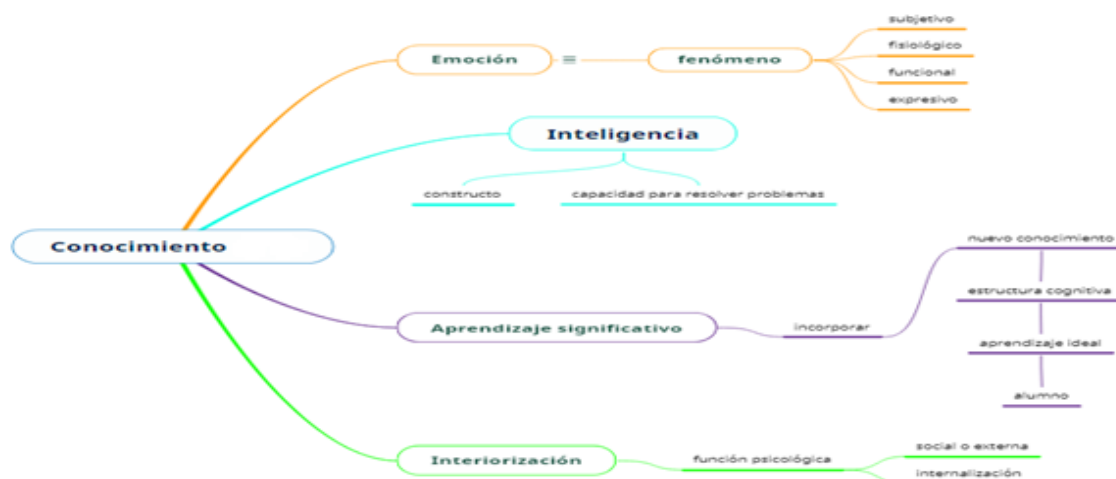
Conocimiento

Emoción = fenómeno

subjetivo

fisiológico

funcional

expresivo

Inteligencia

constructo

capacidad para resolver problemas

Aprendizaje significativo

incorporar

nuevo conocimiento

estructura cognitiva

aprendizaje ideal

alumno

Interiorización

función psicológica

social o externa

internalización